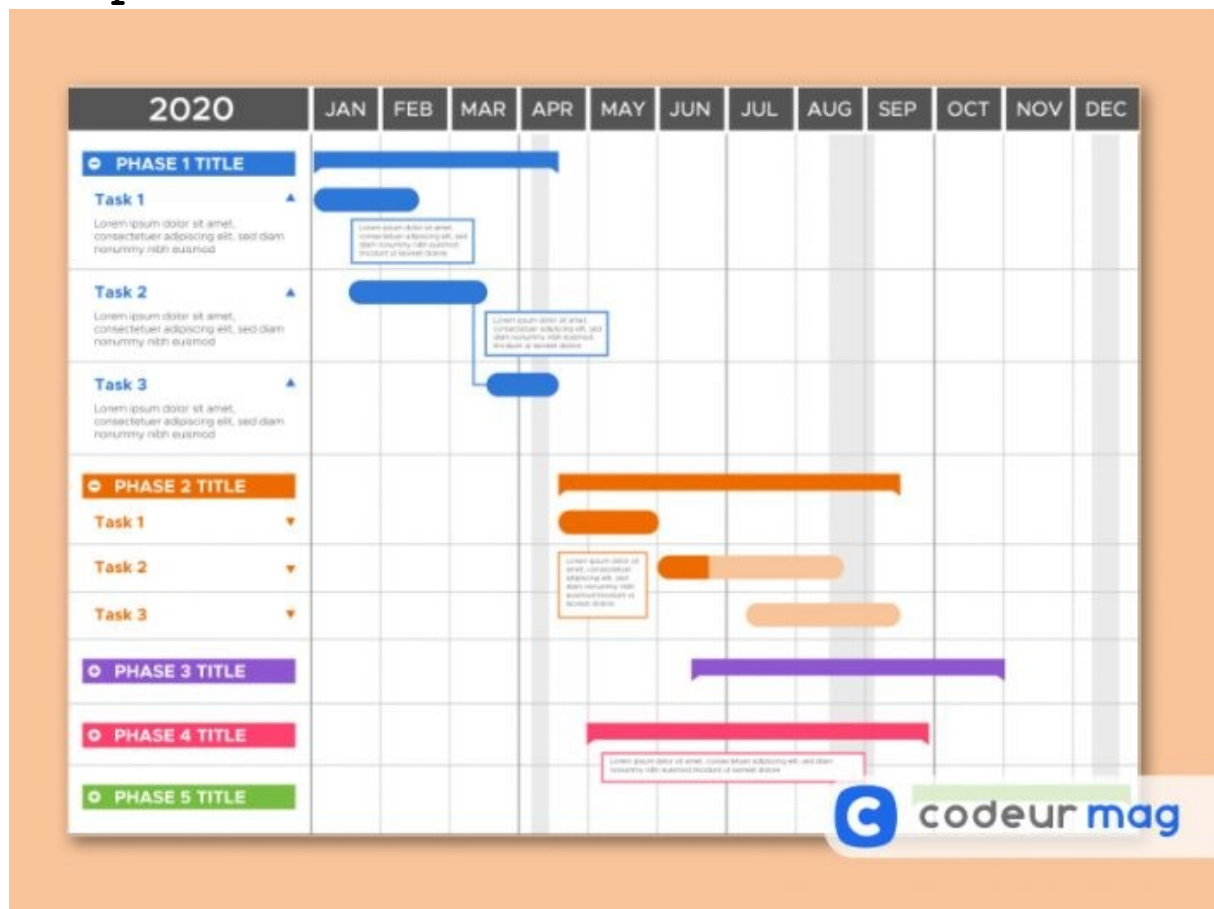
| 2020 | JAN | FEB | MAR | APR | MAY | JUN | JUL | AUG | SEP | OCT | NOV | DEC |
|---|---|---|---|---|---|---|---|---|---|---|---|---|

PHASE 1 TITLE

Task 1

Lorem ipsum dolor sit amet, consectetuer adipiscing elit, sed diam nonummy nibh euismod

Task 2

Lorem ipsum dolor sit amet, consectetuer adipiscing elit, sed diam nonummy nibh euismod

Task 3

Lorem ipsum dolor sit amet, consectetuer adipiscing elit, sed diam nonummy nibh euismod

PHASE 2 TITLE

Task 1

Task 2

Task 3

PHASE 3 TITLE

PHASE 4 TITLE

PHASE 5 TITLE

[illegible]

codeur mag